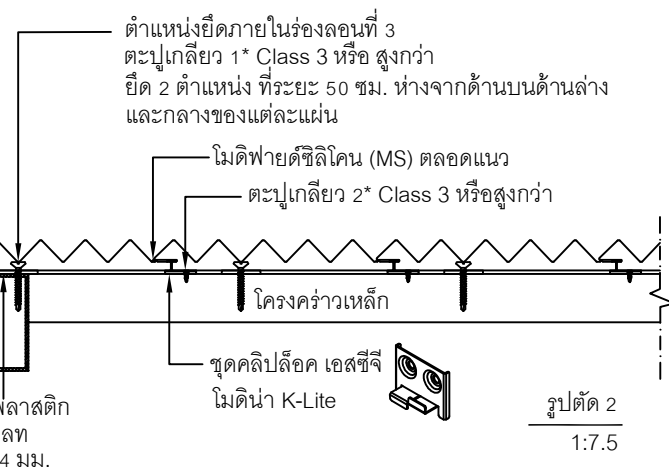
ตำแหน่งยึดภายในร่องลอนที่ 3
ตะปูเกลียว 1* Class 3 หรือ สูงกว่า
ยึด 2 ตำแหน่ง ที่ระยะ 50 ซม. ห่างจากด้านบนด้านล่าง
และกลางของแต่ละแผ่น

โมดิฟายด์ซิลิโคน (MS) ตลอดแนว

ตะปูเกลียว 2* Class 3 หรือสูงกว่า

โครงคร่าวเหล็ก

ชุดคลิปล็อค เอสซีจี
โมดิน่า K-Lite

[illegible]ลาสติก
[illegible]ลท
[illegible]4 มม.

รูปตัด 2
1:7.5